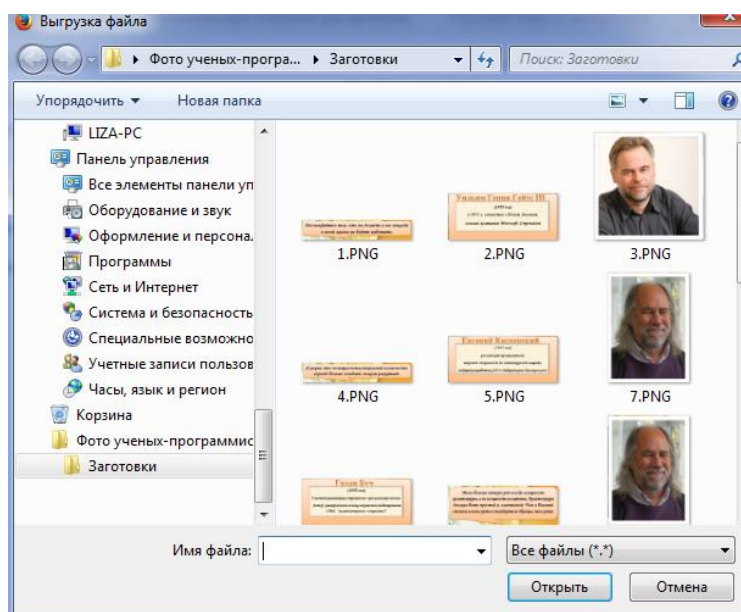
Выгрузка файла

▸ Фото ученых-програ... ▸ Заготовки

Поиск: Заготовки

Упорядочить ▾

Новая папка

LIZA-PC

Панель управления

Все элементы панели уп

Оборудование и звук

Оформление и персона.

Программы

Сеть и Интернет

Система и безопасность

Специальные возможно

Учетные записи пользов

Часы, язык и регион

Корзина

Фото ученых-программис

Заготовки

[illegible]

Уильям Генри Гейтс III

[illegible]

1.PNG

2.PNG

3.PNG

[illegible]

Евгений Касперский

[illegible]

4.PNG

5.PNG

7.PNG

Грэди Буч

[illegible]

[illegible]

Имя файла:

Все файлы (*.*)

Открыть

Отмена